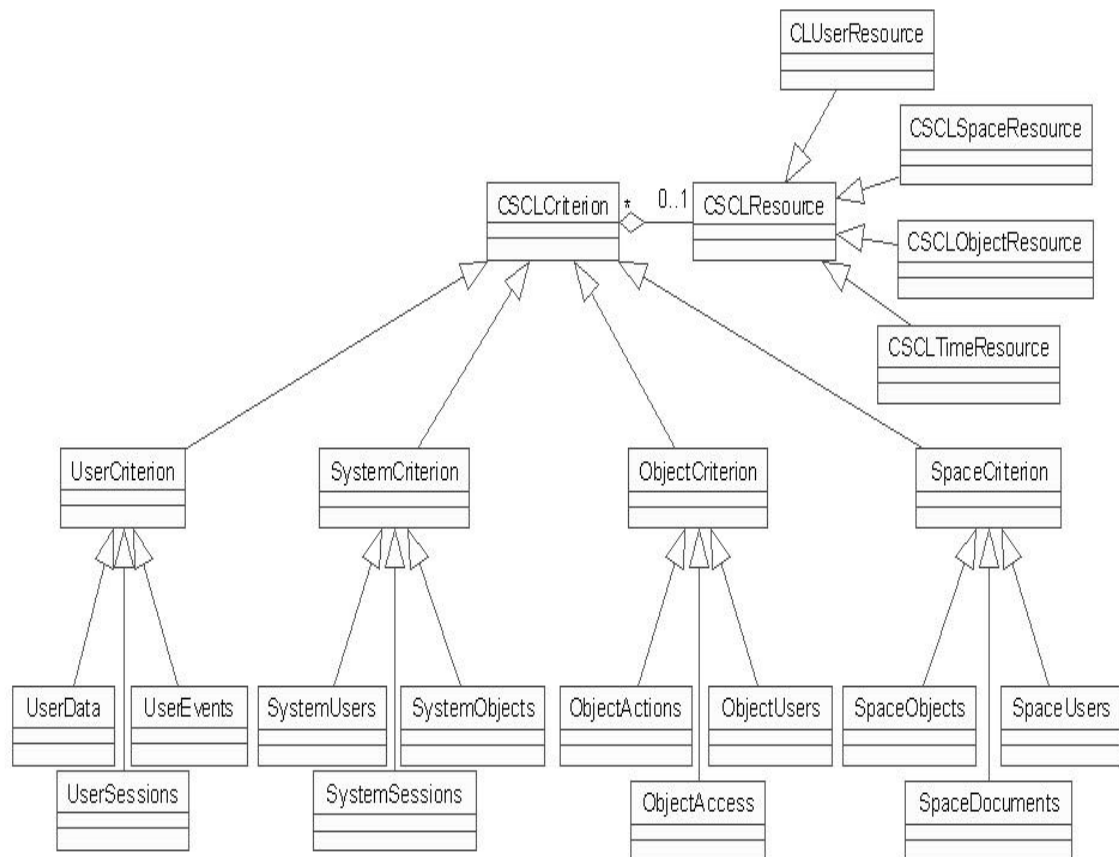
CLUserResource

CSCLSpaceResource

CSCLCriterion * 0..1 CSCLResource

CSCLObjectResource

CSCLTimeResource

UserCriterion

SystemCriterion

ObjectCriterion

SpaceCriterion

UserData

UserEvents

UserSessions

SystemUsers

SystemObjects

SystemSessions

ObjectActions

ObjectUsers

ObjectAccess

SpaceObjects

SpaceUsers

SpaceDocuments